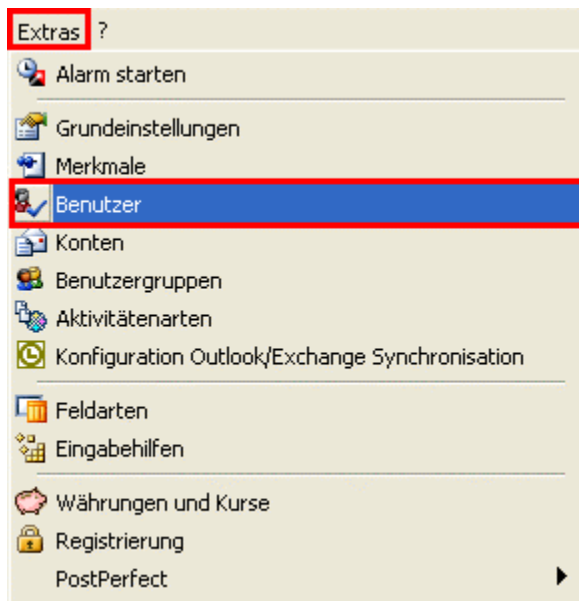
Extras ?

Alarm starten

Grundeinstellungen
Merkmale
Benutzer
Konten
Benutzergruppen
Aktivitätenarten
Konfiguration Outlook/Exchange Synchronisation

Feldarten
Eingabehilfen

Währungen und Kurse
Registrierung
PostPerfect